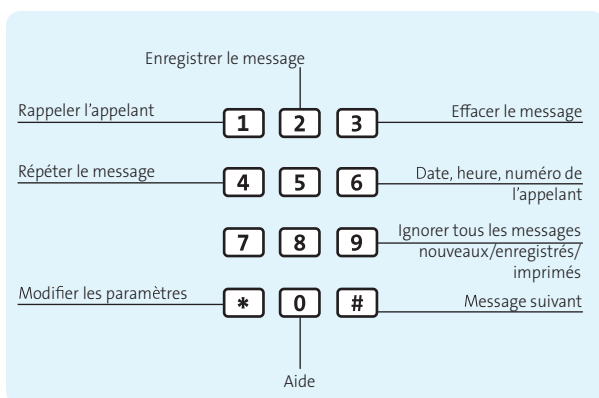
Enregistrer le message

Rappeler l'appelant

1 2 3

Effacer le message

Répéter le message

4 5 6

Date, heure, numéro de l'appelant

7 8 9

Ignorer tous les messages nouveaux/enregistrés/ imprimés

Modifier les paramètres

* 0 #

Message suivant

Aide